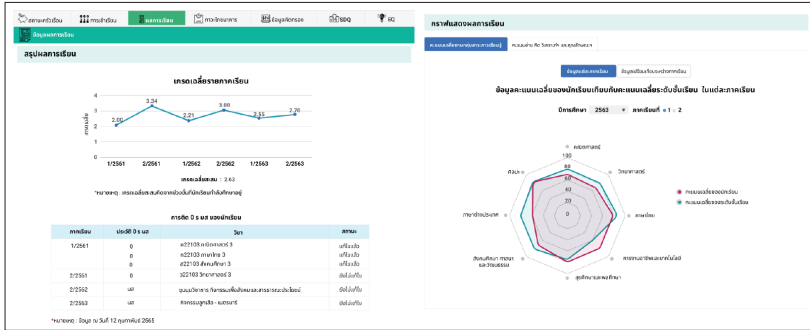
สถานะทั่วไปเรียน | การเข้าเรียน | ผลการเรียน | กิจกรรมการ | ข้อมูลครอบครัว | SDQ | EQ

ข้อมูลผลการเรียน

สรุปผลการเรียน

เกรดเฉลี่ยรายภาคเรียน

เกรดเฉลี่ย

4
3
2
1
0

2.00
3.24
2.21
3.00
2.55
2.70

1/2561 | 2/2561 | 1/2562 | 2/2562 | 1/2563 | 2/2563

เกรดเฉลี่ยสะสม : 2.63

*หมายเหตุ : เกรดเฉลี่ยสะสมคิดจากช่วงชั้นที่นักเรียนกำลังศึกษาอยู่

ภาระติด 0 ร มส ของนักเรียน

| ภาคเรียน | ประวัติ 0 ร มส | วิชา | สถานะ |
|---|---|---|---|
| 1/2561 | 0 | ค22103 คณิตศาสตร์ 3 | แก้ไขแล้ว |
| | 0 | ค22103 ภาษาไทย 3 | แก้ไขแล้ว |
| | 0 | ส22103 สังคมศึกษา 3 | แก้ไขแล้ว |
| 2/2561 | 0 | ว22103 วิทยาศาสตร์ 3 | ยังไม่แก้ไข |
| 2/2562 | มส | ชุมนุมวิชาการ กิจกรรมเพื่อสังคมและสาธารณประโยชน์ | ยังไม่แก้ไข |
| 2/2563 | มส | คิดสร้างสรรค์-ผลงานศิลปะ | ยังไม่แก้ไข |

*หมายเหตุ : ข้อมูล ณ วันที่ 12 กุมภาพันธ์ 2565

กราฟแสดงผลการเรียน

คะแนนเฉลี่ยตามกลุ่มสาระการเรียนรู้ | คะแนนอ่าน คิด วิเคราะห์ และคุณลักษณะ

ข้อมูลเฉพาะภาคเรียน | ข้อมูลเปรียบเทียบหลายภาคเรียน

ข้อมูลคะแนนเฉลี่ยของนักเรียนเทียบกับคะแนนเฉลี่ยระดับชั้นเรียน ในแต่ละภาคเรียน

ปีการศึกษา 2563 ภาคเรียนที่ 1 2

คณิตศาสตร์
วิทยาศาสตร์
ภาษาไทย
การงานอาชีพและเทคโนโลยี
สุขศึกษาและพลศึกษา
สังคมศึกษา ศาสนาและวัฒนธรรม
ภาษาต่างประเทศ
ศิลปะ

100
80
60
40
20
0

คะแนนเฉลี่ยของนักเรียน
คะแนนเฉลี่ยของระดับชั้นเรียน